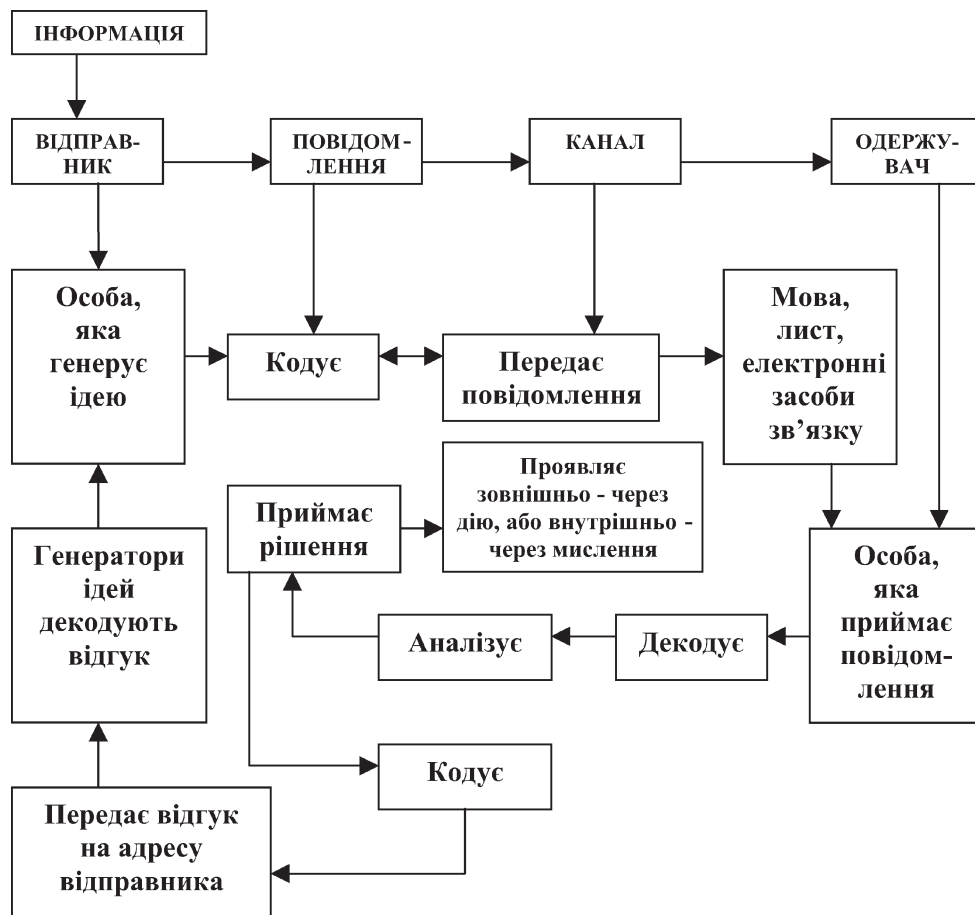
ІНФОРМАЦІЯ

ВІДПРАВНИК

ПОВІДОМЛЕННЯ

КАНАЛ

ОДЕРЖУВАЧ

Особа, яка генерує ідею

Кодує

Передає повідомлення

Мова, лист, електронні засоби зв'язку

Проявляє зовнішньо - через дію, або внутрішньо - через мислення

Приймає рішення

Генератори ідей декодують відгук

Особа, яка приймає повідомлення

Аналізує

Декодує

Кодує

Передає відгук на адресу відправника